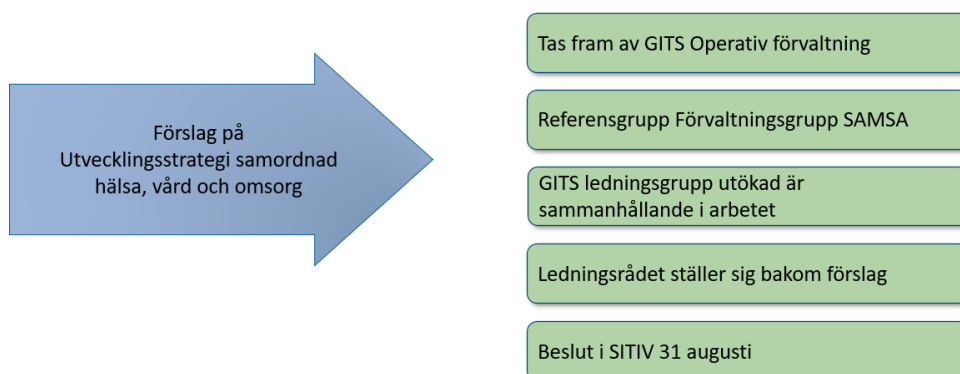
Förslag på Utvecklingsstrategi samordnad hälsa, vård och omsorg

Tas fram av GITS Operativ förvaltning

Referensgrupp Förvaltningsgrupp SAMSA

GITS ledningsgrupp utökad är sammanhållande i arbetet

Ledningsrådet ställer sig bakom förslag

Beslut i SITIV 31 augusti